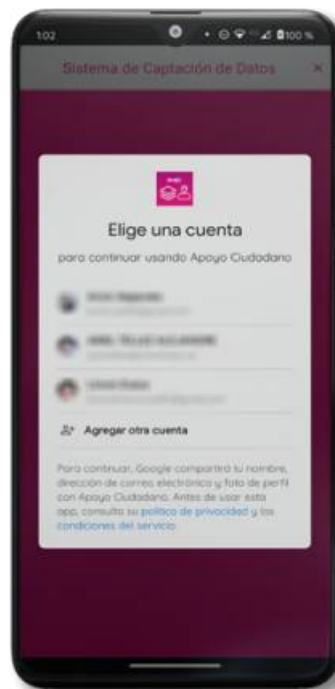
1:02

100 %

Sistema de Captación de Datos

×

Elige una cuenta

para continuar usando Apoyo Ciudadano

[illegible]
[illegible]

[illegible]
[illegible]

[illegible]
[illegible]

Agregar otra cuenta

Para continuar, Google compartirá tu nombre, dirección de correo electrónico y foto de perfil con Apoyo Ciudadano. Antes de usar esta app, consulta su política de privacidad y las condiciones del servicio.